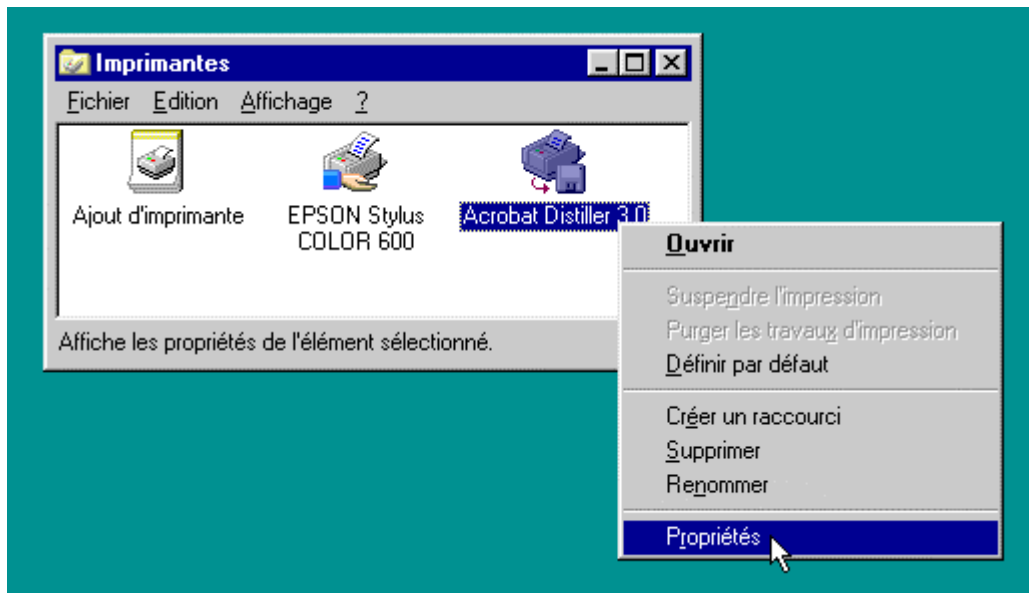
Imprimantes

Fichier Edition Affichage ?

Ajout d'imprimante

EPSON Stylus COLOR 600

Acrobat Distiller 3.0

Affiche les propriétés de l'élément sélectionné.

Ouvrir

Suspendre l'impression

Purger les travaux d'impression

Définir par défaut

Créer un raccourci

Supprimer

Renommer

Propriétés